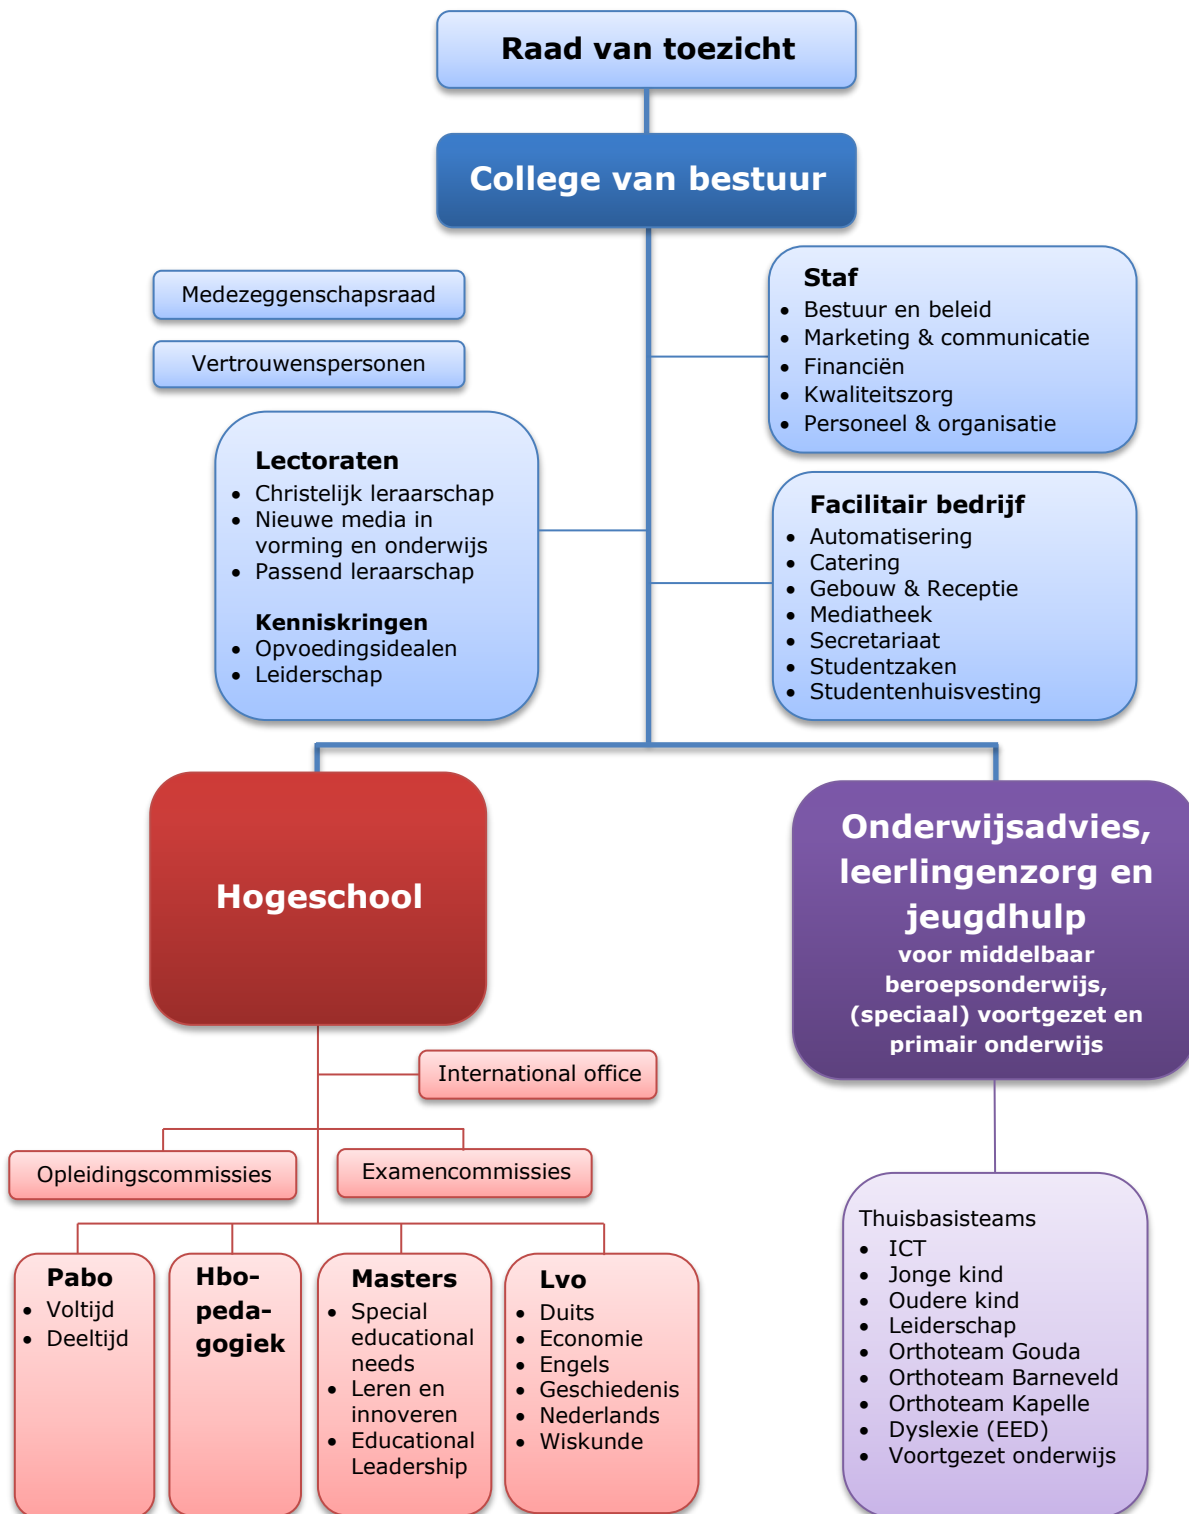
Raad van toezicht

College van bestuur

Medezeggenschapsraad

Vertrouwenspersonen

Staf
- Bestuur en beleid
- Marketing & communicatie
- Financiën
- Kwaliteitszorg
- Personeel & organisatie

Lectoraten
- Christelijk leraarschap
- Nieuwe media in vorming en onderwijs
- Passend leraarschap

Kenniskringen
- Opvoedingsidealen
- Leiderschap

Facilitair bedrijf
- Automatisering
- Catering
- Gebouw & Receptie
- Mediatheek
- Secretariaat
- Studentzaken
- Studentenhuisvesting

Hogeschool

Onderwijsadvies, leerlingenzorg en jeugdhulp
voor middelbaar beroepsonderwijs, (speciaal) voortgezet en primair onderwijs

International office

Opleidingscommissies

Examencommissies

Pabo
- Voltijd
- Deeltijd

Hbo-pedagogiek

Masters
- Special educational needs
- Leren en innoveren
- Educational Leadership

Lvo
- Duits
- Economie
- Engels
- Geschiedenis
- Nederlands
- Wiskunde

Thuisbasisteams
- ICT
- Jonge kind
- Oudere kind
- Leiderschap
- Orthoteam Gouda
- Orthoteam Barneveld
- Orthoteam Kapelle
- Dyslexie (EED)
- Voortgezet onderwijs